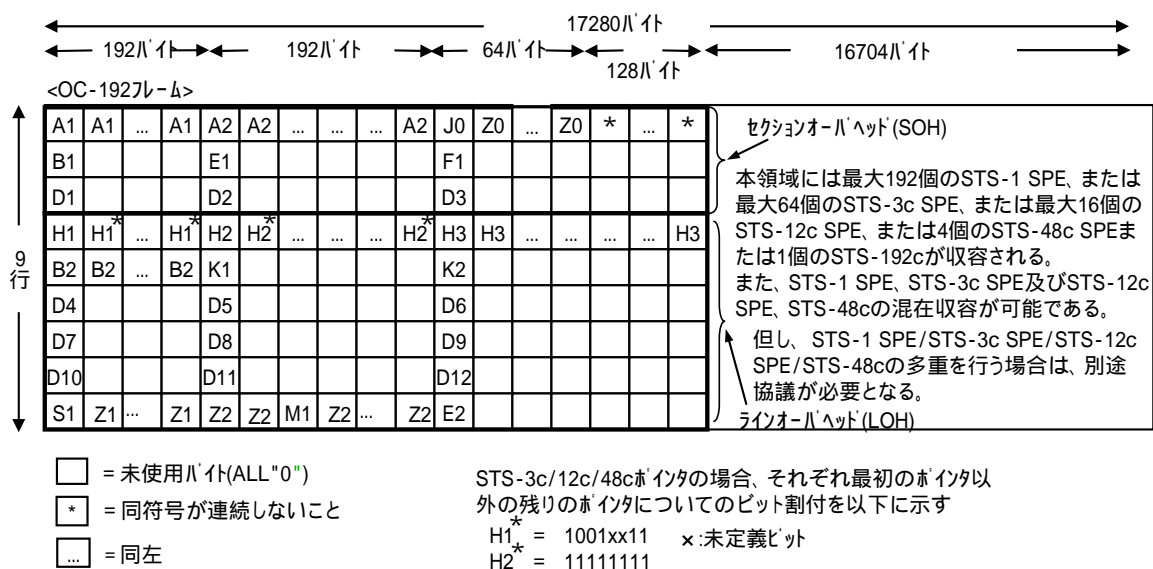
17280バイト

192バイト 192バイト 64バイト 128バイト 16704バイト

<OC-192フレーム>

| A1 | A1 | ... | A1 | A2 | A2 | ... | ... | ... | A2 | J0 | Z0 | ... | Z0 | * | ... | * |
|---|---|---|---|---|---|---|---|---|---|---|---|---|---|---|---|---|
| B1 | | | | E1 | | | | | | F1 | | | | | | |
| D1 | | | | D2 | | | | | | D3 | | | | | | |
| H1 | $H1^*$ | ... | $H1^*$ | H2 | $H2^*$ | ... | ... | ... | $H2^*$ | H3 | H3 | ... | ... | ... | ... | H3 |
| B2 | B2 | ... | B2 | K1 | | | | | | K2 | | | | | | |
| D4 | | | | D5 | | | | | | D6 | | | | | | |
| D7 | | | | D8 | | | | | | D9 | | | | | | |
| D10 | | | | D11 | | | | | | D12 | | | | | | |
| S1 | Z1 | ... | Z1 | Z2 | Z2 | M1 | Z2 | ... | Z2 | E2 | | | | | | |

9行

セクションオーバヘッド(SOH)

本領域には最大192個のSTS-1 SPE、または最大64個のSTS-3c SPE、または最大16個のSTS-12c SPE、または4個のSTS-48c SPEまたは1個のSTS-192cが収容される。
また、STS-1 SPE、STS-3c SPE及びSTS-12c SPE、STS-48cの混在収容が可能である。

但し、STS-1 SPE/STS-3c SPE/STS-12c SPE/STS-48cの多重を行う場合は、別途協議が必要となる。

ラインオーバヘッド(LOH)

= 未使用バイト(ALL"0")
* = 同符号が連続しないこと
... = 同左

STS-3c/12c/48cポインタの場合、それぞれ最初のポインタ以外の残りのポインタについてのビット割付を以下に示す
$H1^*$ = 1001xx11 ×:未定義ビット
$H2^*$ = 11111111